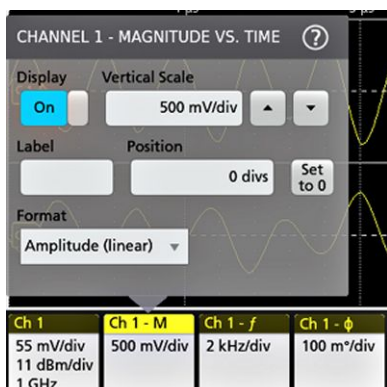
CHANNEL 1 - MAGNITUDE VS. TIME ?

Display
On

Vertical Scale
500 mV/div

Label

Position
0 divs

Set to 0

Format
Amplitude (linear)

Ch 1
55 mV/div
11 dBm/div
1 GHz

Ch 1 - M
500 mV/div

Ch 1 - $f$
2 kHz/div

Ch 1 - $\phi$
100 m°/div